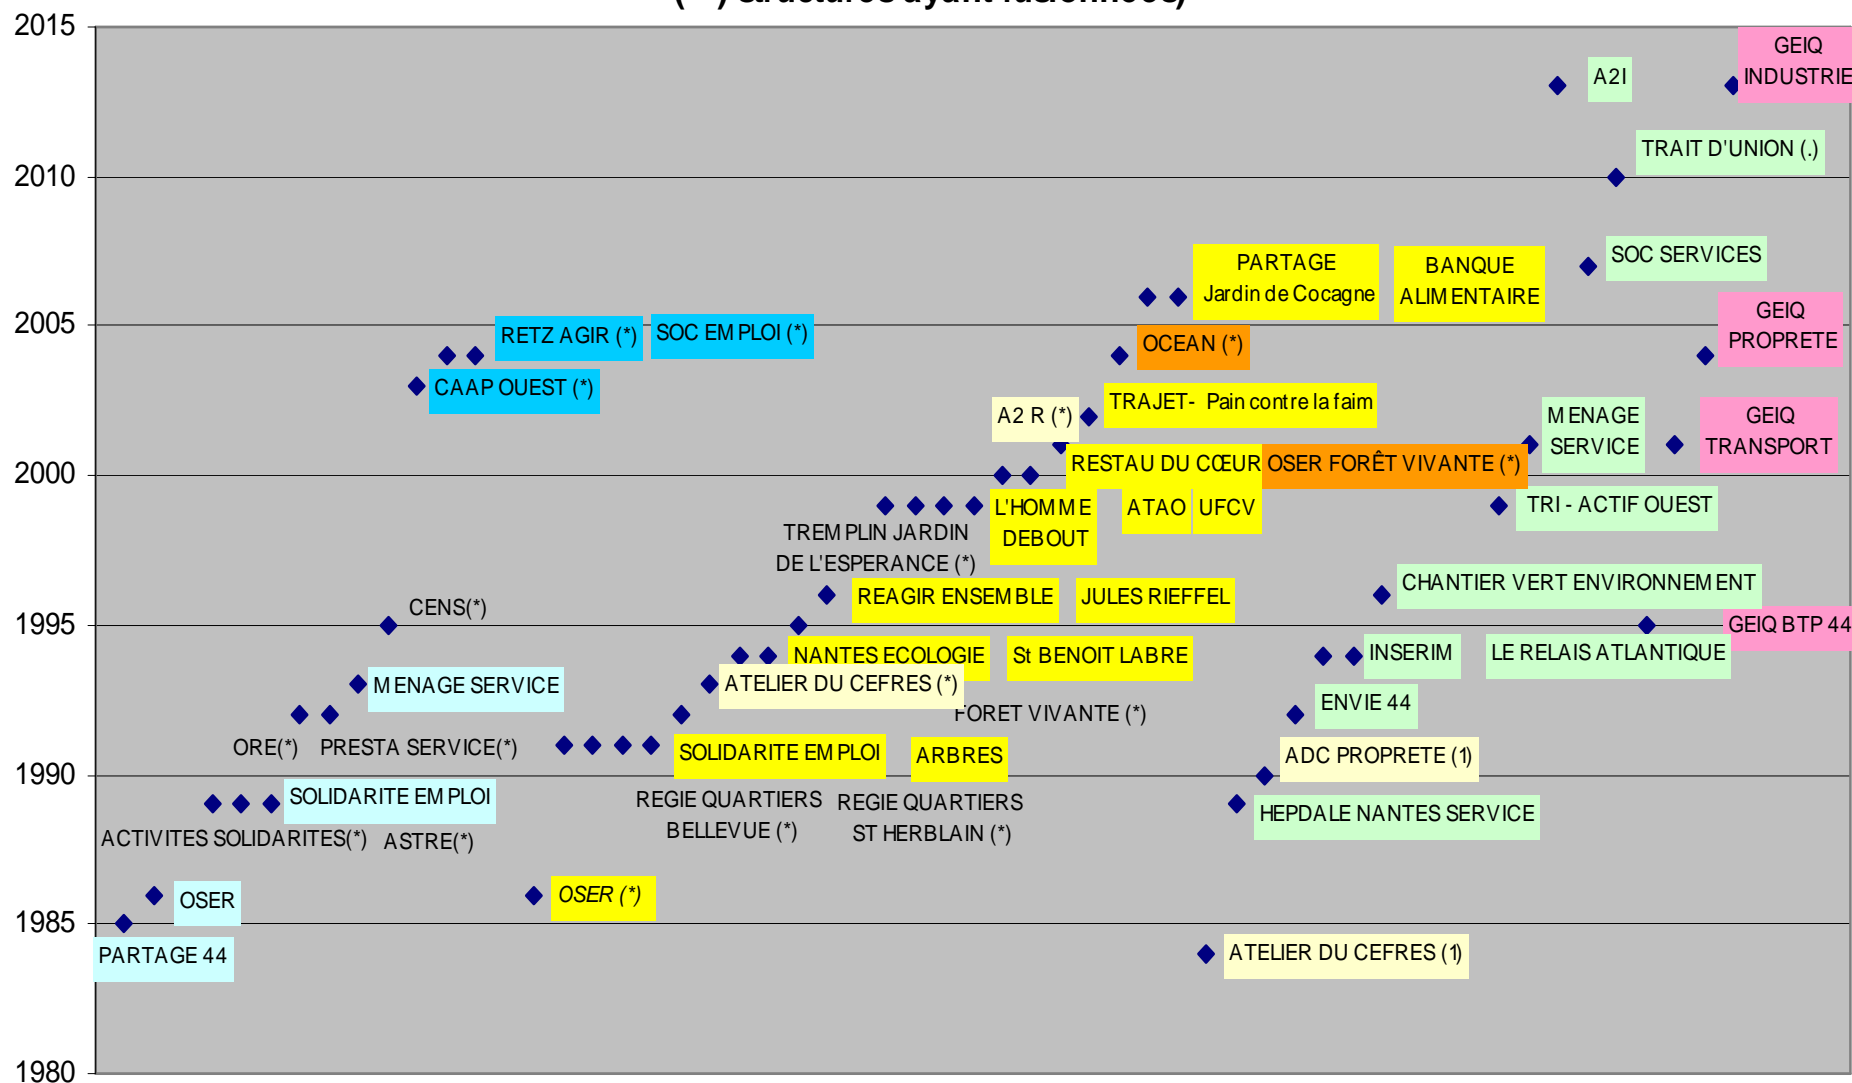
(*) structures ayant fusionnées)

2015
2010
2005
2000
1995
1990
1985
1980

A2I
GEIQ INDUSTRIE
TRAIT D'UNION (.)
SOC SERVICES
PARTAGE Jardin de Cocagne
BANQUE ALIMENTAIRE
GEIQ PROPRETE
RETZ AGIR (*)
SOC EMPLOI (*)
OCEAN (*)
CAAP OUEST (*)
TRAJET- Pain contre la faim
A2 R (*)
MENAGE SERVICE
GEIQ TRANSPORT
RESTAU DU CŒUR
OSER FORÊT VIVANTE (*)
L'HOMME DEBOUT
ATAO
UFCV
TRI - ACTIF OUEST
TREMPLIN JARDIN DE L'ESPERANCE (*)
CHANTIER VERT ENVIRONNEMENT
CENS(*)
REAGIR ENSEMBLE
JULES RIEFFEL
GEIQ BTP 44
NANTES ECOLOGIE
St BENOIT LABRE
INSERIM
LE RELAIS ATLANTIQUE
MENAGE SERVICE
ATELIER DU CEFRES (*)
FORET VIVANTE (*)
ENVIE 44
ORE(*)
PRESTA SERVICE(*)
SOLIDARITE EMPLOI
ARBRES
ADC PROPRETE (1)
SOLIDARITE EMPLOI
REGIE QUARTIERS BELLEVUE (*)
REGIE QUARTIERS ST HERBLAIN (*)
HEPDALE NANTES SERVICE
ACTIVITES SOLIDARITES(*)
ASTRE(*)
OSER
OSER (*)
PARTAGE 44
ATELIER DU CEFRES (1)